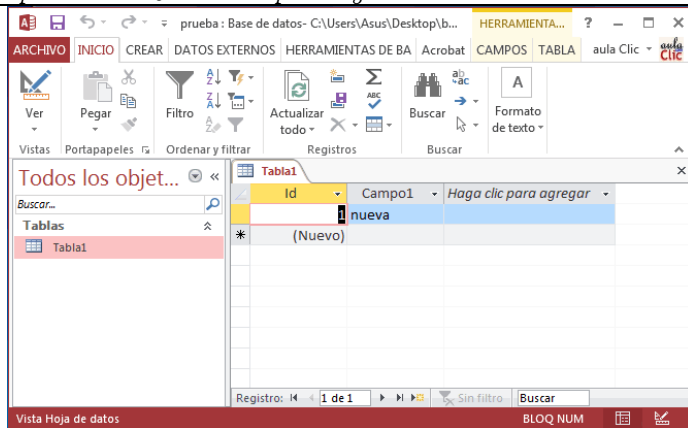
prueba : Base de datos- C:\Users\Asus\Desktop\b... HERRAMIENTA... ? — □ ×

ARCHIVO INICIO CREAR DATOS EXTERNOS HERRAMIENTAS DE BA Acrobat CAMPOS TABLA aula Clic

Ver
Pegar
Filtro
Actualizar todo
Buscar
Formato de texto

Vistas Portapapeles Ordenar y filtrar Registros Buscar

Todos los objet... « 
Buscar...
Tablas
Tabla1

Tabla1

| Id | Campo1 | Haga clic para agregar |
|---|---|---|
| 1 | nueva | |
| (Nuevo) | | |

Registro: 1 de 1 Sin filtro Buscar

Vista Hoja de datos BLOQ NUM